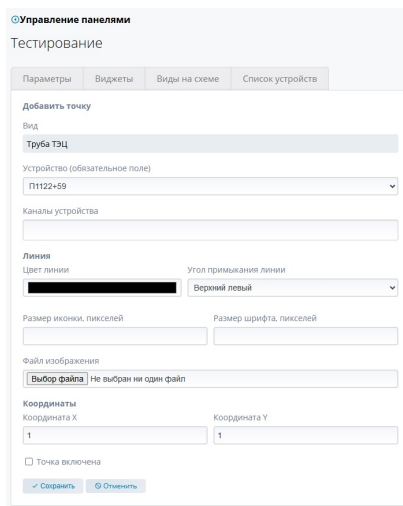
⊙Управление панелями

Тестирование

Параметры | Виджеты | Виды на схеме | Список устройств

Добавить точку

Вид

Труба ТЭЦ

Устройство (обязательное поле)

П1122+59

Каналы устройства

Линия

Цвет линии

Угол примыкания линии

Верхний левый

Размер иконки, пикселей

Размер шрифта, пикселей

Файл изображения

Выбор файла Не выбран ни один файл

Координаты

Координата X

1

Координата Y

1

☐ Точка включена

✓ Сохранить ⊘ Отменить